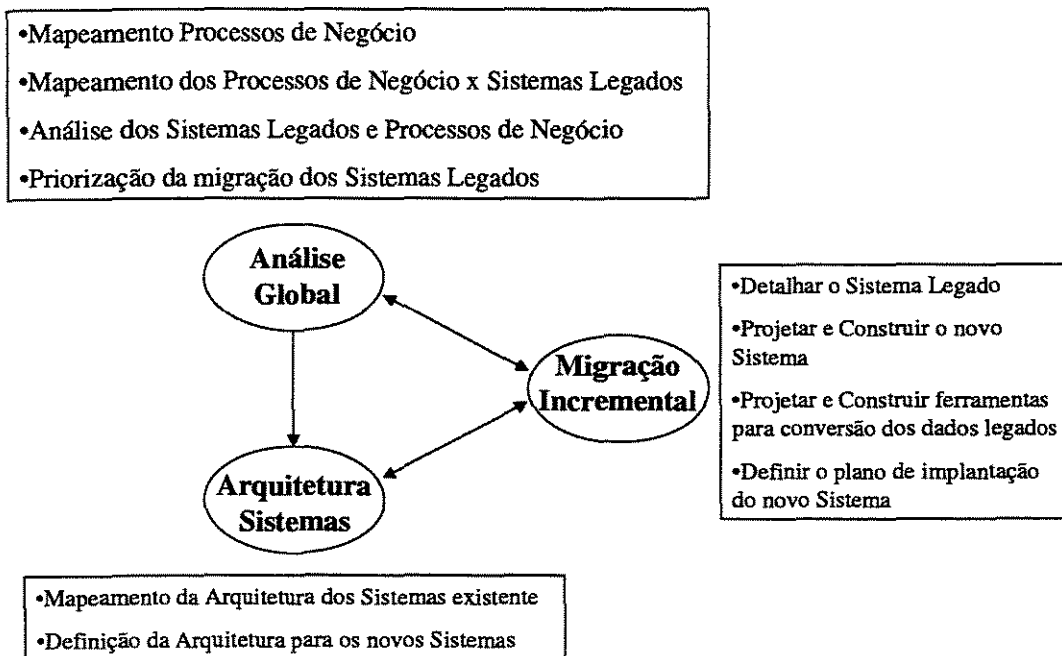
•Mapeamento Processos de Negócio
•Mapeamento dos Processos de Negócio x Sistemas Legados
•Análise dos Sistemas Legados e Processos de Negócio
•Priorização da migração dos Sistemas Legados

Análise Global

•Detalhar o Sistema Legado
•Projetar e Construir o novo Sistema
•Projetar e Construir ferramentas para conversão dos dados legados
•Definir o plano de implantação do novo Sistema

Migração Incremental

Arquitetura Sistemas

•Mapeamento da Arquitetura dos Sistemas existente
•Definição da Arquitetura para os novos Sistemas